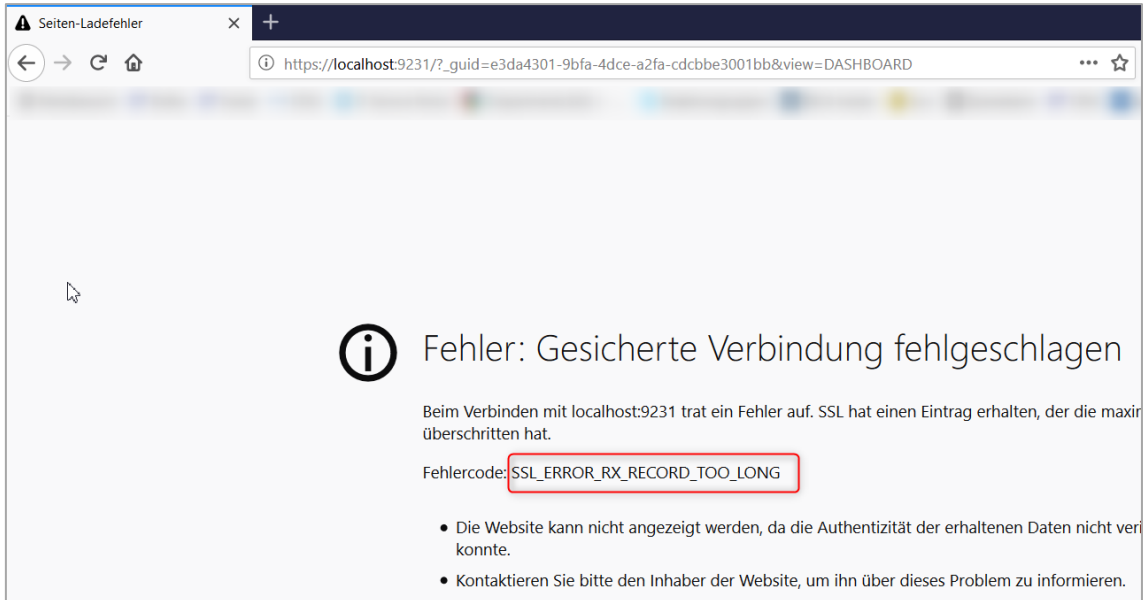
Seiten-Ladefehler

https://localhost:9231/?_guid=e3da4301-9bfa-4dce-a2fa-cdcbbe3001bb&view=DASHBOARD

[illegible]

Fehler: Gesicherte Verbindung fehlgeschlagen

Beim Verbinden mit localhost:9231 trat ein Fehler auf. SSL hat einen Eintrag erhalten, der die maxin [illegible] überschritten hat.

Fehlercode: SSL_ERROR_RX_RECORD_TOO_LONG

• Die Website kann nicht angezeigt werden, da die Authentizität der erhaltenen Daten nicht veri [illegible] konnte.

• Kontaktieren Sie bitte den Inhaber der Website, um ihn über dieses Problem zu informieren.